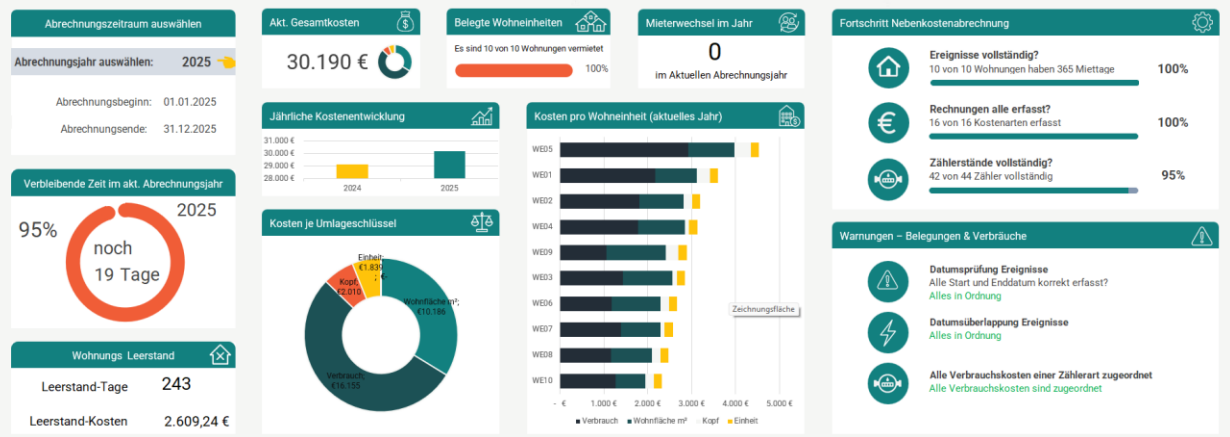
Abrechnungszeitraum auswählen

Abrechnungsjahr auswählen: 2025

Abrechnungsbeginn: 01.01.2025

Abrechnungsende: 31.12.2025

Verbleibende Zeit im akt. Abrechnungsjahr

95%

2025

noch 19 Tage

Wohnungs Leerstand

Leerstand-Tage 243

Leerstand-Kosten 2.609,24 €

Akt. Gesamtkosten

30.190 €

Belegte Wohneinheiten

Es sind 10 von 10 Wohnungen vermietet

100%

Mieterwechsel im Jahr

0

im Aktuellen Abrechnungsjahr

Jährliche Kostenentwicklung

| |
|---|
| 31.000 € |
| 30.000 € |
| 29.000 € |
| 28.000 € |

2024 2025

Kosten je Umlageschlüssel

Einheit; €1.839

Kopf; €2.010

Wohnfläche m²; €10.186

Verbrauch; €16.155

Kosten pro Wohneinheit (aktuelles Jahr)

WE05
WE01
WE02
WE04
WE09
WE03
WE06
WE07
WE08
WE10

- € 1.000 € 2.000 € 3.000 € 4.000 € 5.000 €

Zeichnungsfläche

Verbrauch Wohnfläche m² Kopf Einheit

Fortschritt Nebenkostenabrechnung

Ereignisse vollständig?
10 von 10 Wohnungen haben 365 Miettage
100%

Rechnungen alle erfasst?
16 von 16 Kostenarten erfasst
100%

Zählerstände vollständig?
42 von 44 Zähler vollständig
95%

Warnungen – Belegungen & Verbräuche

Datumsprüfung Ereignisse
Alle Start und Enddatum korrekt erfasst?
Alles in Ordnung

Datumsüberlappung Ereignisse
Alles in Ordnung

Alle Verbrauchskosten einer Zählerart zugeordnet
Alle Verbrauchskosten sind zugeordnet